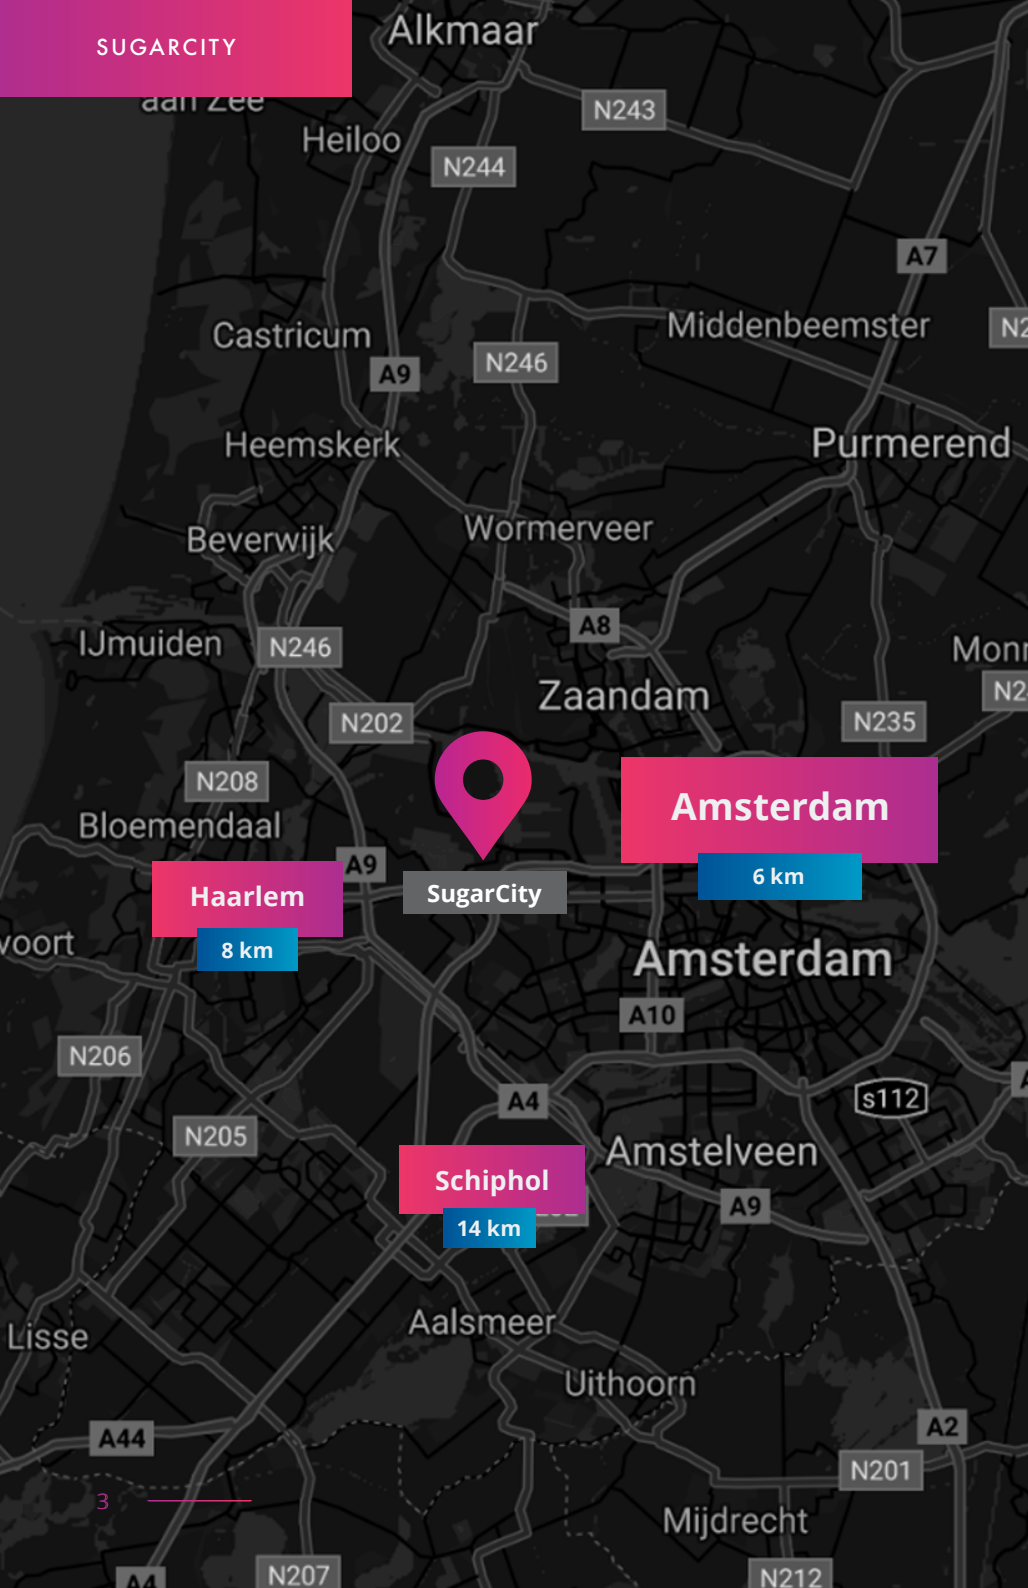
SUGARCITY

Alkmaar
aan Zee
Heiloo
N243
N244
A7
Castricum
A9
N246
Middenbeemster
N2
Heemskerk
Purmerend
Beverwijk
Wormerveer
IJmuiden
N246
A8
Monr
Zaandam
N2
N202
N235
N208
Amsterdam
6 km
Bloemendaal
A9
Haarlem
SugarCity
8 km
voort
Amsterdam
A10
N206
A4
s112
N205
Schiphol
Amstelveen
14 km
A9
Lisse
Aalsmeer
Uithoorn
A44
A2
N201
3
Mijdrecht
A4
N207
N212